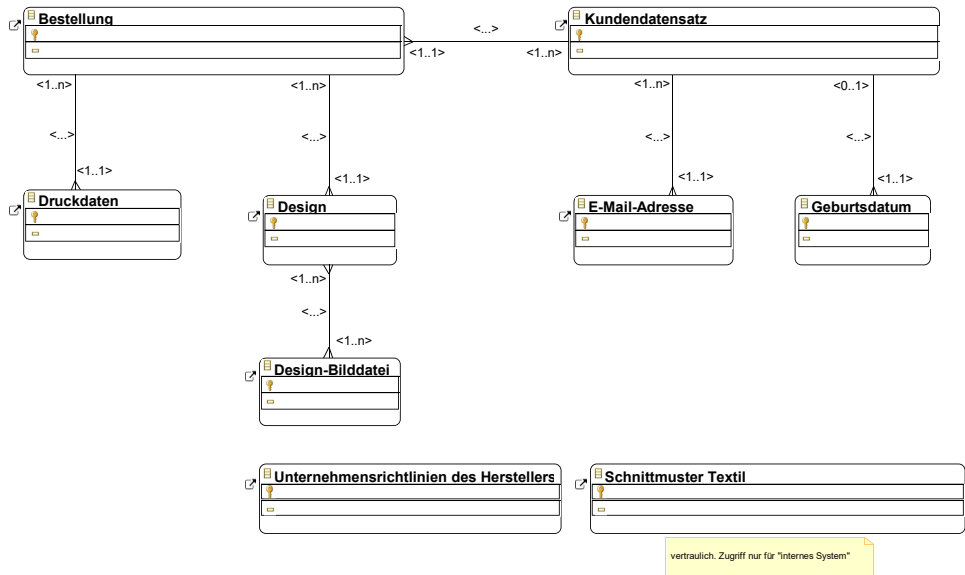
Bestellung

<...>

<1..1>

<1..n>

Kundendatensatz

<1..n>

<1..n>

<1..n>

<0..1>

<...>

<...>

<...>

<...>

<1..1>

<1..1>

<1..1>

<1..1>

Druckdaten

Design

E-Mail-Adresse

Geburtsdatum

<1..n>

<...>

<1..n>

Design-Bilddatei

Unternehmensrichtlinien des Herstellers

Schnittmuster Textil

vertraulich. Zugriff nur für "internes System"